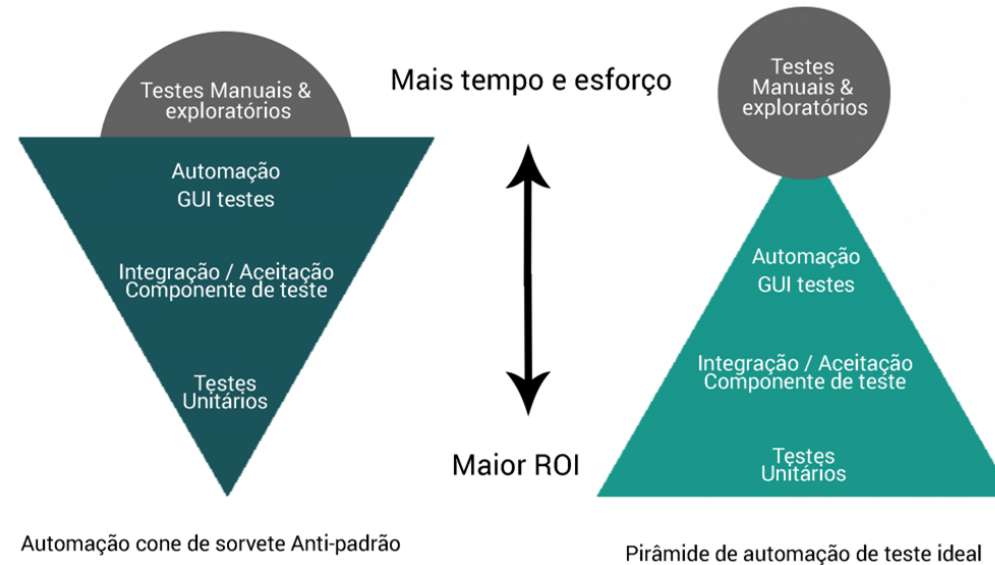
Testes Manuais & exploratórios

Automação
GUI testes

Integração / Aceitação
Componente de teste

Testes
Unitários

Automação cone de sorvete Anti-padrão

Mais tempo e esforço

Maior ROI

Testes
Manuais &
exploratórios

Automação
GUI testes

Integração / Aceitação
Componente de teste

Testes
Unitários

Pirâmide de automação de teste ideal